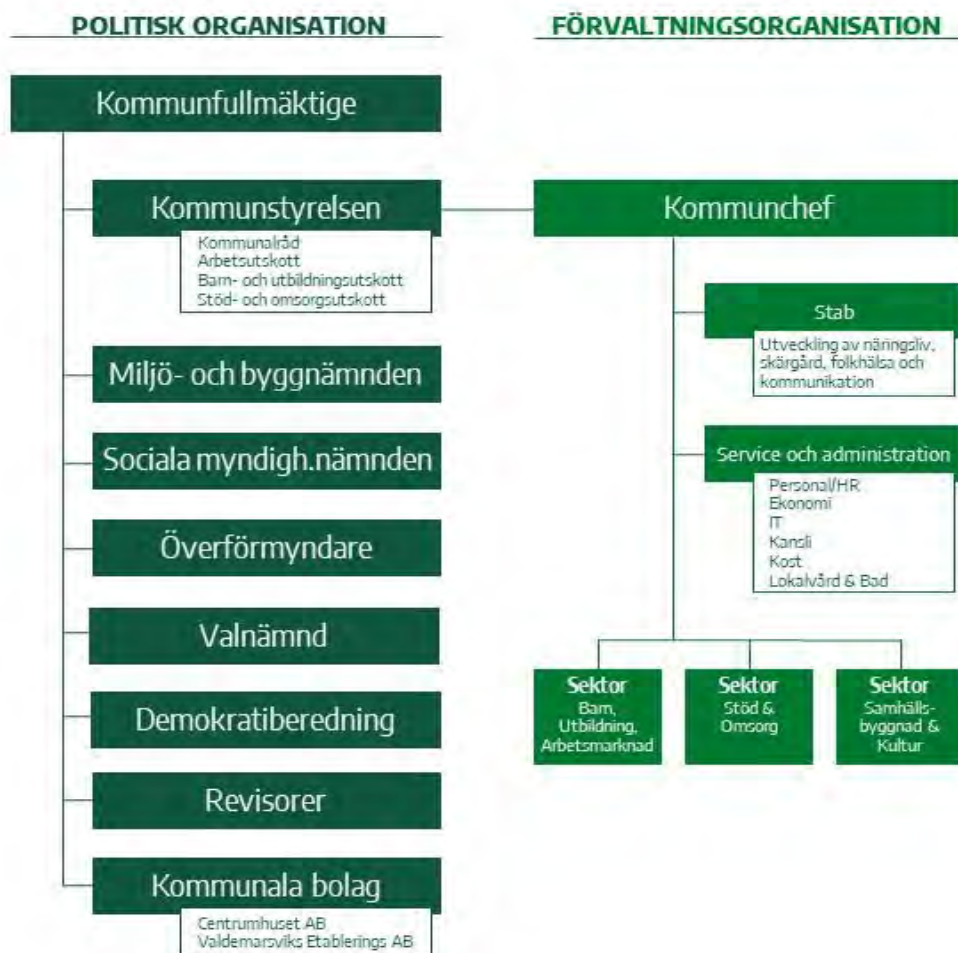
POLITISK ORGANISATION

FÖRVALTNINGSORGANISATION

Kommunfullmäktige

Kommunstyrelsen

Kommunalråd
Arbetsutskott
Barn- och utbildningsutskott
Stöd- och omsorgsutskott

Kommunchef

Stab

Utveckling av näringsliv, skärgård, folkhälsa och kommunikation

Miljö- och byggnämnden

Sociala myndigh.nämnden

Service och administration

Personal/HR
Ekonomi
IT
Kansli
Kost
Lokalvård & Bad

Överförmyndare

Valnämnd

Sektor
Barn, Utbildning, Arbetsmarknad

Sektor
Stöd & Omsorg

Sektor
Samhällsbyggnad & Kultur

Demokratiberedning

Revisorer

Kommunala bolag

Centrumhuset AB
Valdemarsviks Etablerings AB